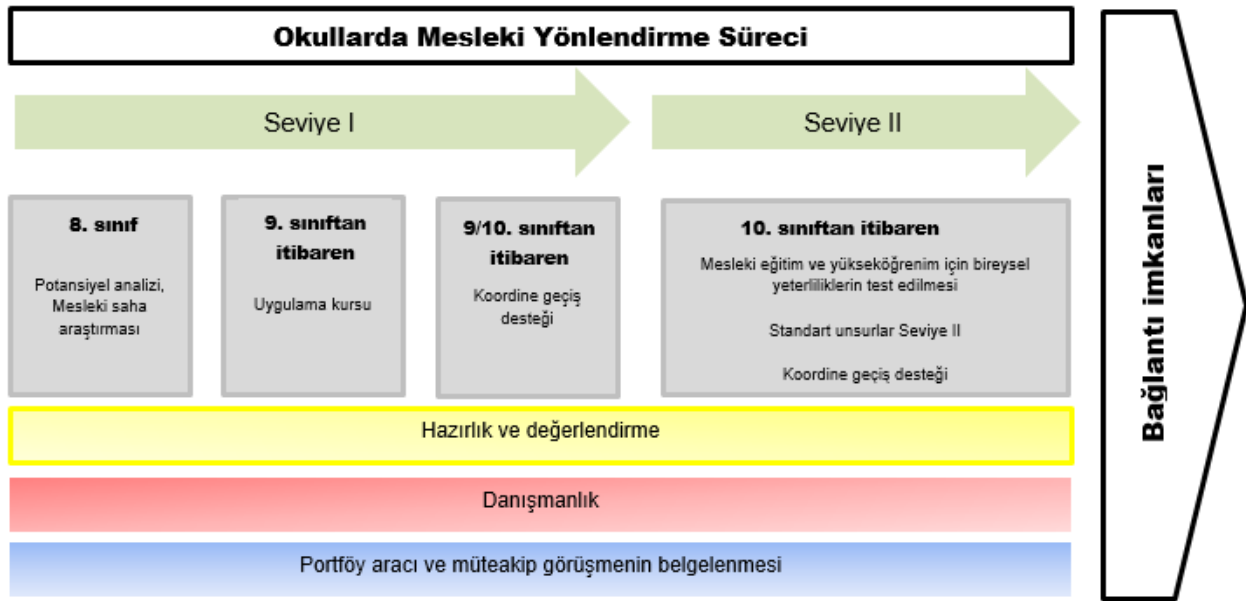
Okullarda Mesleki Yönlendirme Süreci

Seviye I

Seviye II

8. sınıf

Potansiyel analizi, Mesleki saha araştırması

9. sınıftan itibaren

Uygulama kursu

9/10. sınıftan itibaren

Koordine geçiş desteği

10. sınıftan itibaren

Mesleki eğitim ve yükseköğrenim için bireysel yeterliliklerin test edilmesi

Standart unsurlar Seviye II

Koordine geçiş desteği

Hazırlık ve değerlendirme

Danışmanlık

Portföy aracı ve müteakip görüşmenin belgelenmesi

Bağlantı imkanları